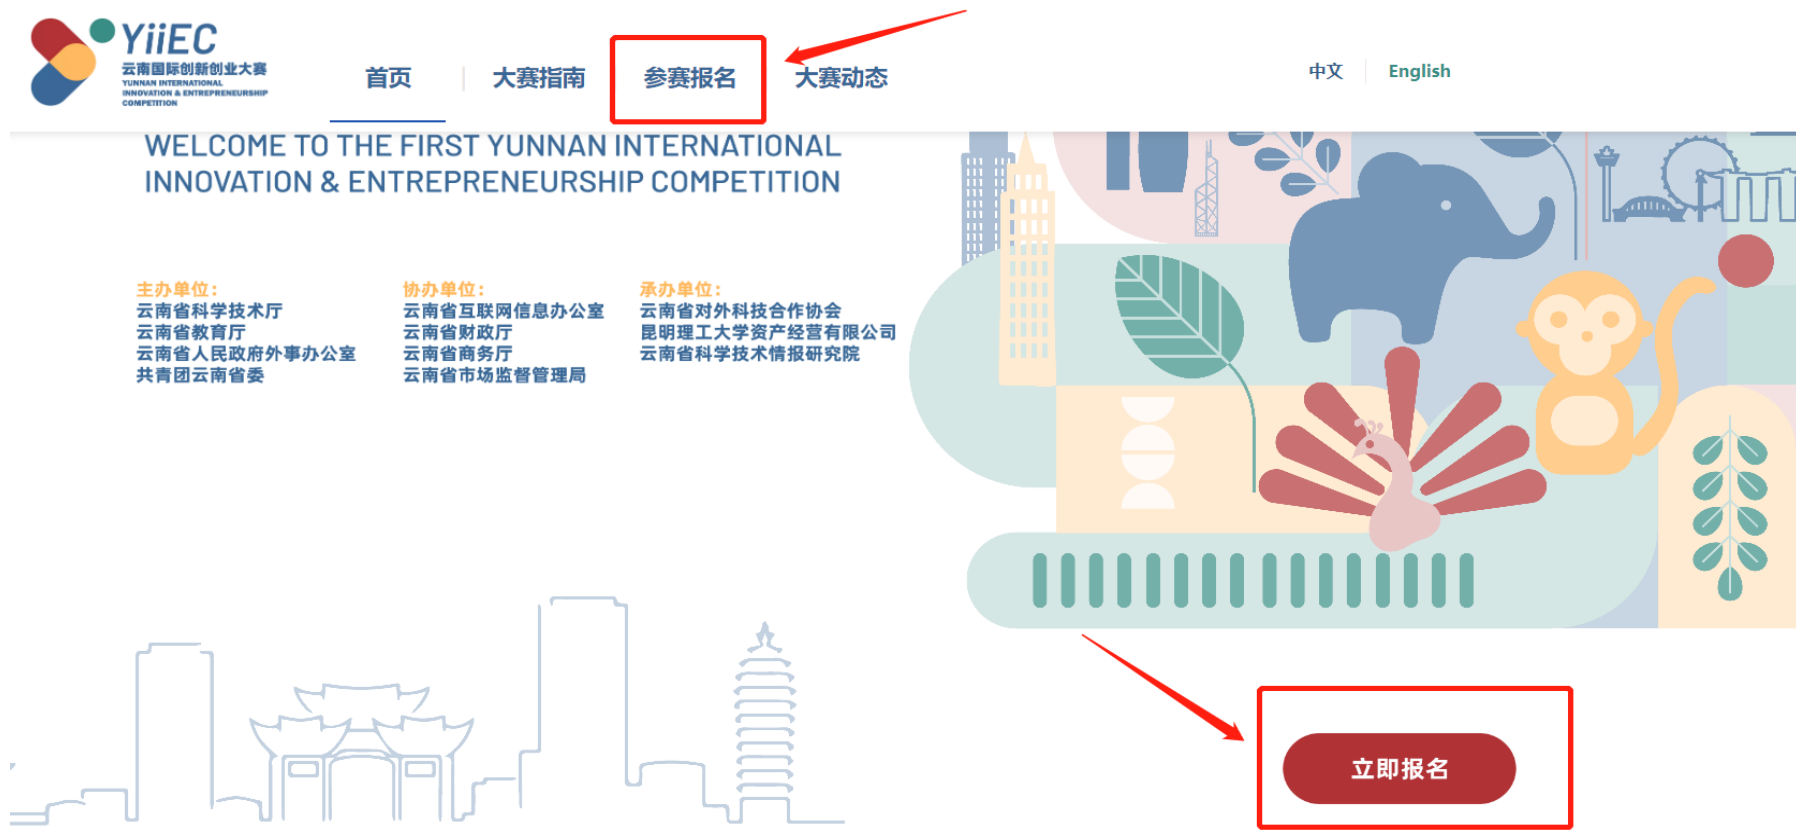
YiiEC
云南国际创新创业大赛
YUNNAN INTERNATIONAL INNOVATION & ENTREPRENEURSHIP COMPETITION

首页 | 大赛指南 | 参赛报名 | 大赛动态

中文 | English

WELCOME TO THE FIRST YUNNAN INTERNATIONAL INNOVATION & ENTREPRENEURSHIP COMPETITION

主办单位:
云南省科学技术厅
云南省教育厅
云南省人民政府外事办公室
共青团云南省委

协办单位:
云南省互联网信息办公室
云南省财政厅
云南省商务厅
云南省市场监督管理局

承办单位:
云南省对外科技合作协会
昆明理工大学资产经营有限公司
云南省科学技术情报研究院

立即报名